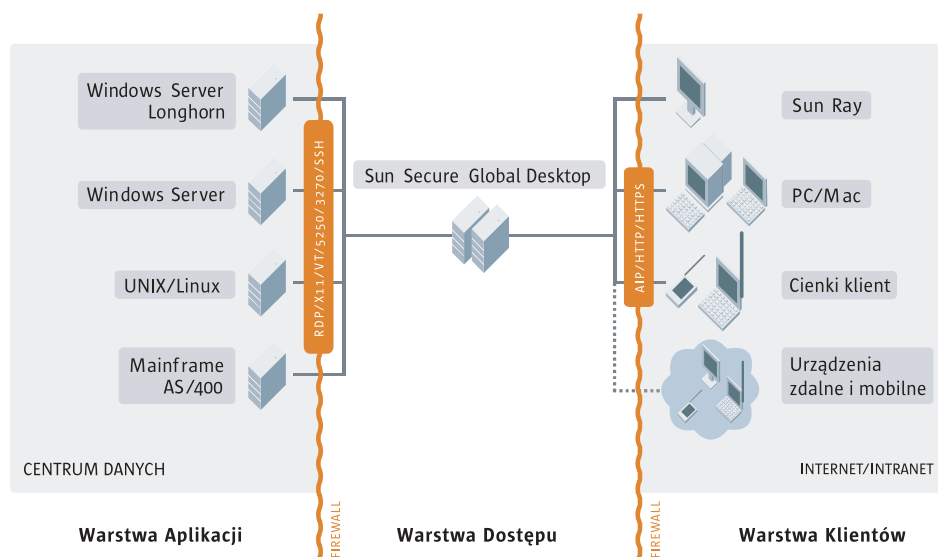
Windows Server Longhorn

Windows Server

UNIX/Linux

Mainframe AS/400

RDP/X11/VT/5250/3270/SSH

Sun Secure Global Desktop

AIP/HTTP/HTTPS

Sun Ray

PC/Mac

Cienki klient

Urządzenia zdalne i mobilne

CENTRUM DANYCH

INTERNET/INTRANET

FIREWALL

FIREWALL

Warstwa Aplikacji

Warstwa Dostępu

Warstwa Klientów